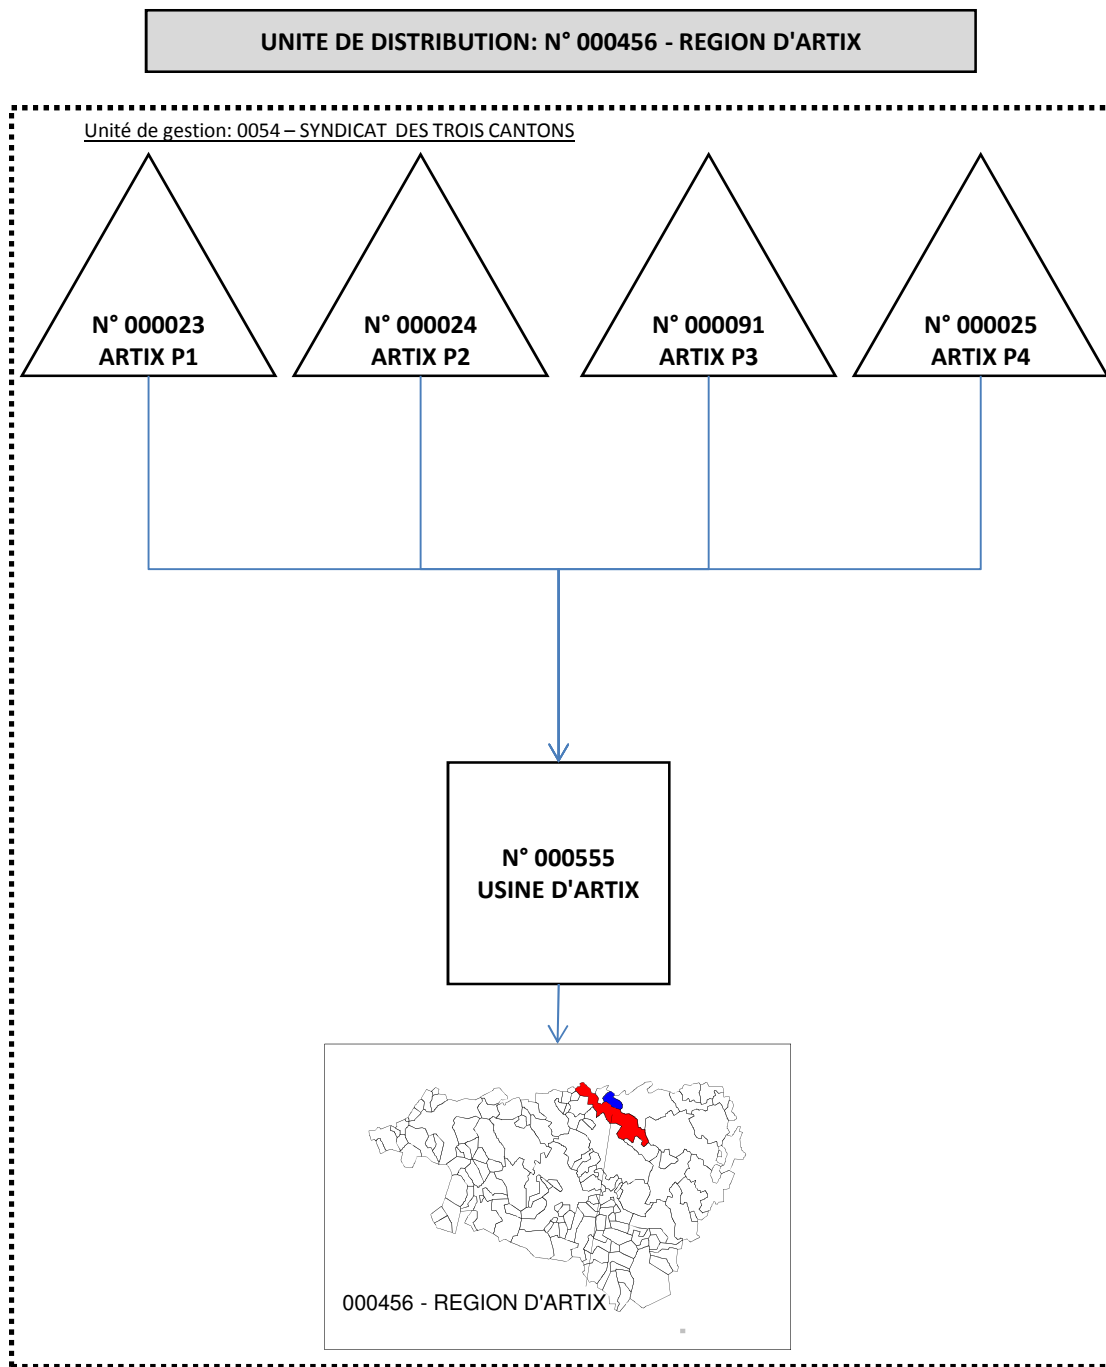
UNITE DE DISTRIBUTION: N° 000456 - REGION D'ARTIX

Unité de gestion: 0054 – SYNDICAT DES TROIS CANTONS

N° 000023
ARTIX P1

N° 000024
ARTIX P2

N° 000091
ARTIX P3

N° 000025
ARTIX P4

N° 000555
USINE D'ARTIX

000456 - REGION D'ARTIX